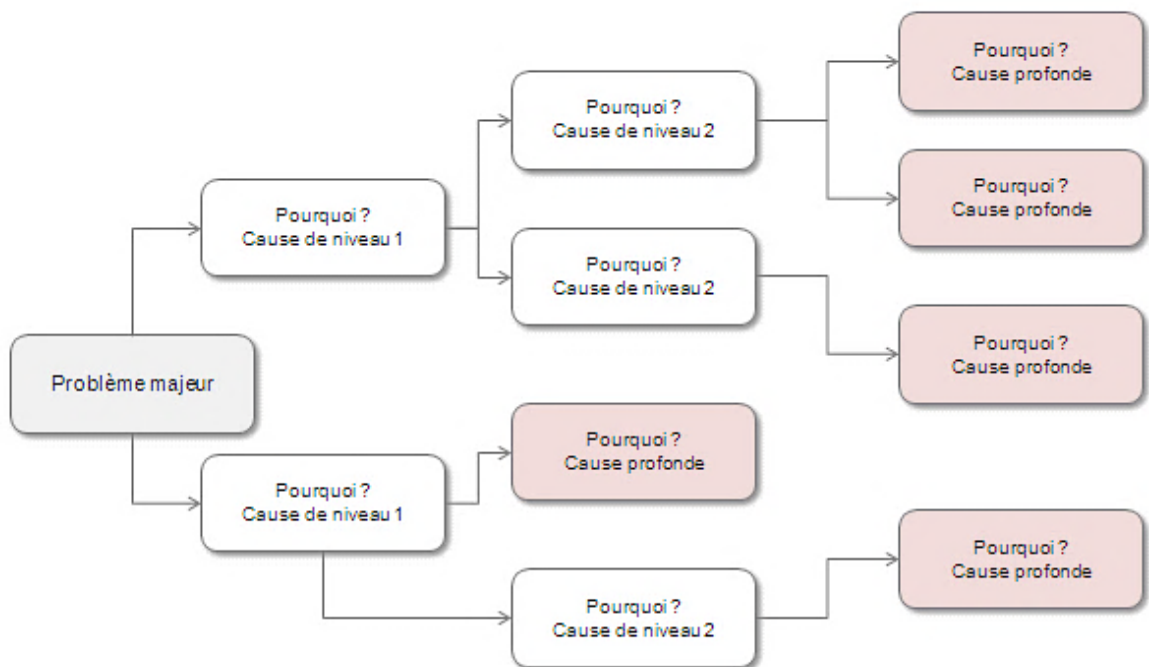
Problème majeur

Pourquoi ?
Cause de niveau 1

Pourquoi ?
Cause de niveau 2

Pourquoi ?
Cause profonde

Pourquoi ?
Cause profonde

Pourquoi ?
Cause de niveau 2

Pourquoi ?
Cause profonde

Pourquoi ?
Cause de niveau 1

Pourquoi ?
Cause profonde

Pourquoi ?
Cause de niveau 2

Pourquoi ?
Cause profonde